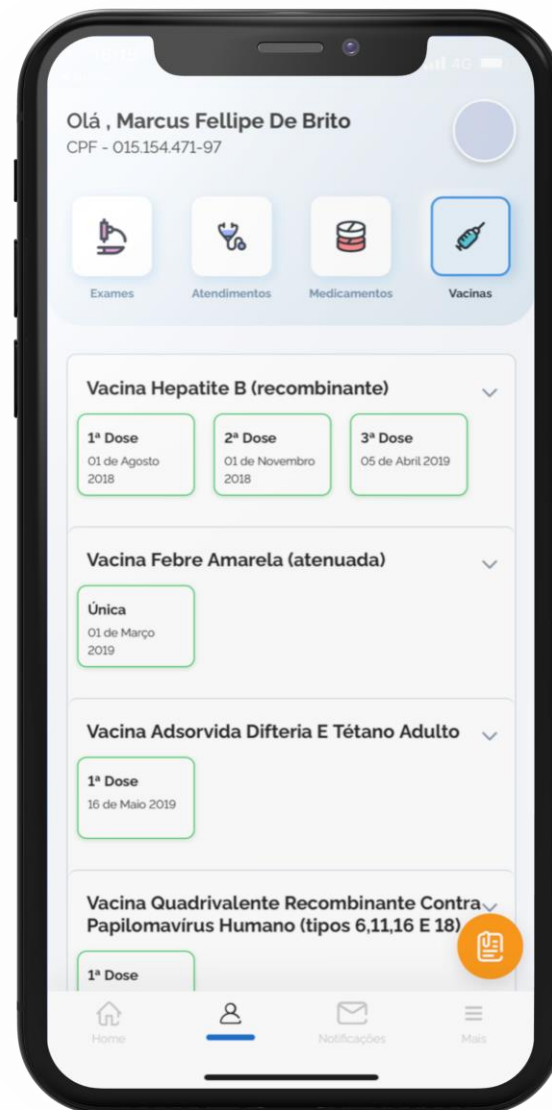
4G

Olá , Marcus Fellipe De Brito
CPF - 015.154.471-97

Exames
Atendimentos
Medicamentos
Vacinas

Vacina Hepatite B (recombinante)

1ª Dose
01 de Agosto 2018

2ª Dose
01 de Novembro 2018

3ª Dose
05 de Abril 2019

Vacina Febre Amarela (atenuada)

Única
01 de Março 2019

Vacina Adsorvida Difteria E Tétano Adulto

1ª Dose
16 de Maio 2019

Vacina Quadrivalente Recombinante Contra Papilomavírus Humano (tipos 6,11,16 E 18)

1ª Dose

Home
Notificações
Mais